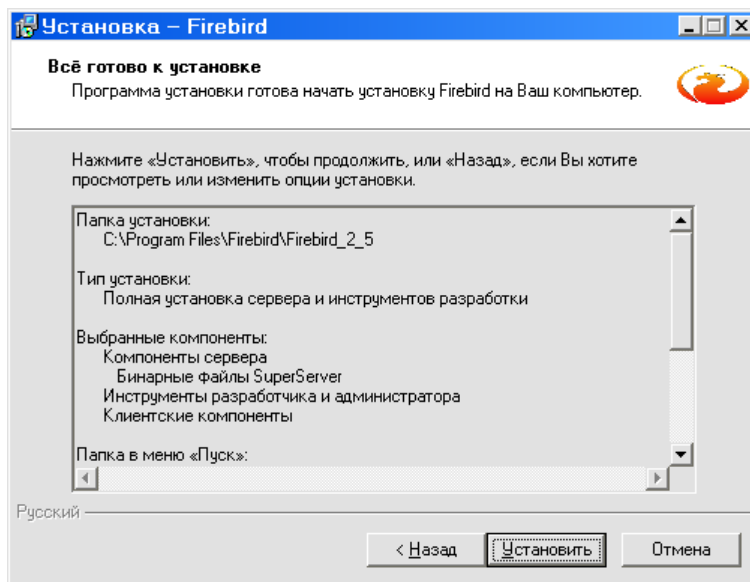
Установка – Firebird

Всё готово к установке
Программа установки готова начать установку Firebird на Ваш компьютер.

Нажмите «Установить», чтобы продолжить, или «Назад», если Вы хотите просмотреть или изменить опции установки.

Папка установки:
C:\Program Files\Firebird\Firebird_2_5

Тип установки:
Полная установка сервера и инструментов разработки

Выбранные компоненты:
Компоненты сервера
Бинарные файлы SuperServer
Инструменты разработчика и администратора
Клиентские компоненты

Папка в меню «Пуск»:

Русский

< Назад | Установить | Отмена